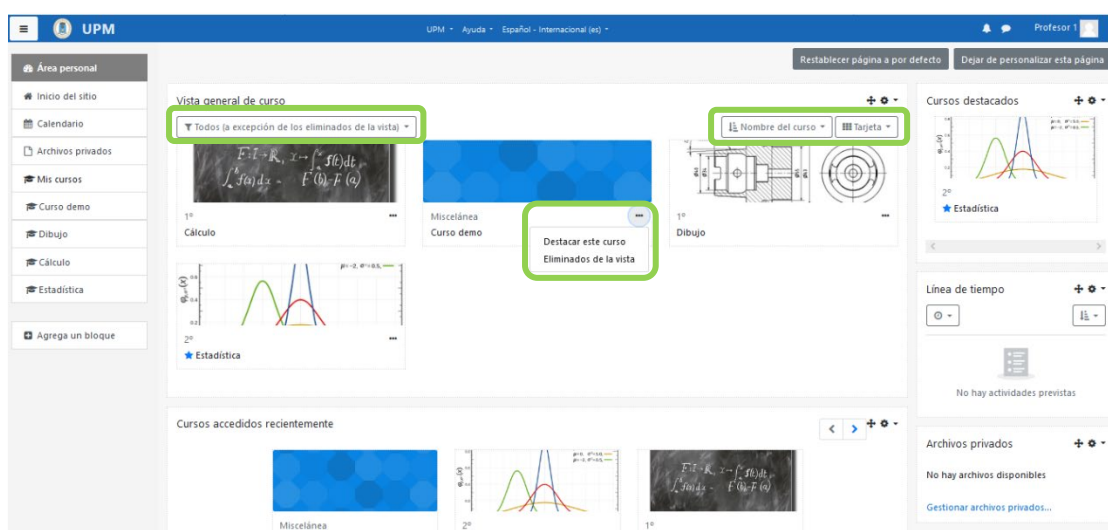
UPM

UPM ▾ Ayuda ▾ Español - Internacional (es) ▾

Profesor 1

Restablecer página a por defecto

Dejar de personalizar esta página

Área personal

Inicio del sitio

Calendario

Archivos privados

Mis cursos

Curso demo

Dibujo

Cálculo

Estadística

Agrega un bloque

Vista general de curso

Todos (a excepción de los eliminados de la vista) ▾

Nombre del curso ▾

Tarjeta ▾

1º
Cálculo

Miscelánea
Curso demo

Destacar este curso
Eliminados de la vista

1º
Dibujo

2º
Estadística

Cursos destacados

2º
Estadística

Línea de tiempo

No hay actividades previstas

Cursos accedidos recientemente

Miscelánea

2º

1º

Archivos privados

No hay archivos disponibles

Gestionar archivos privados...